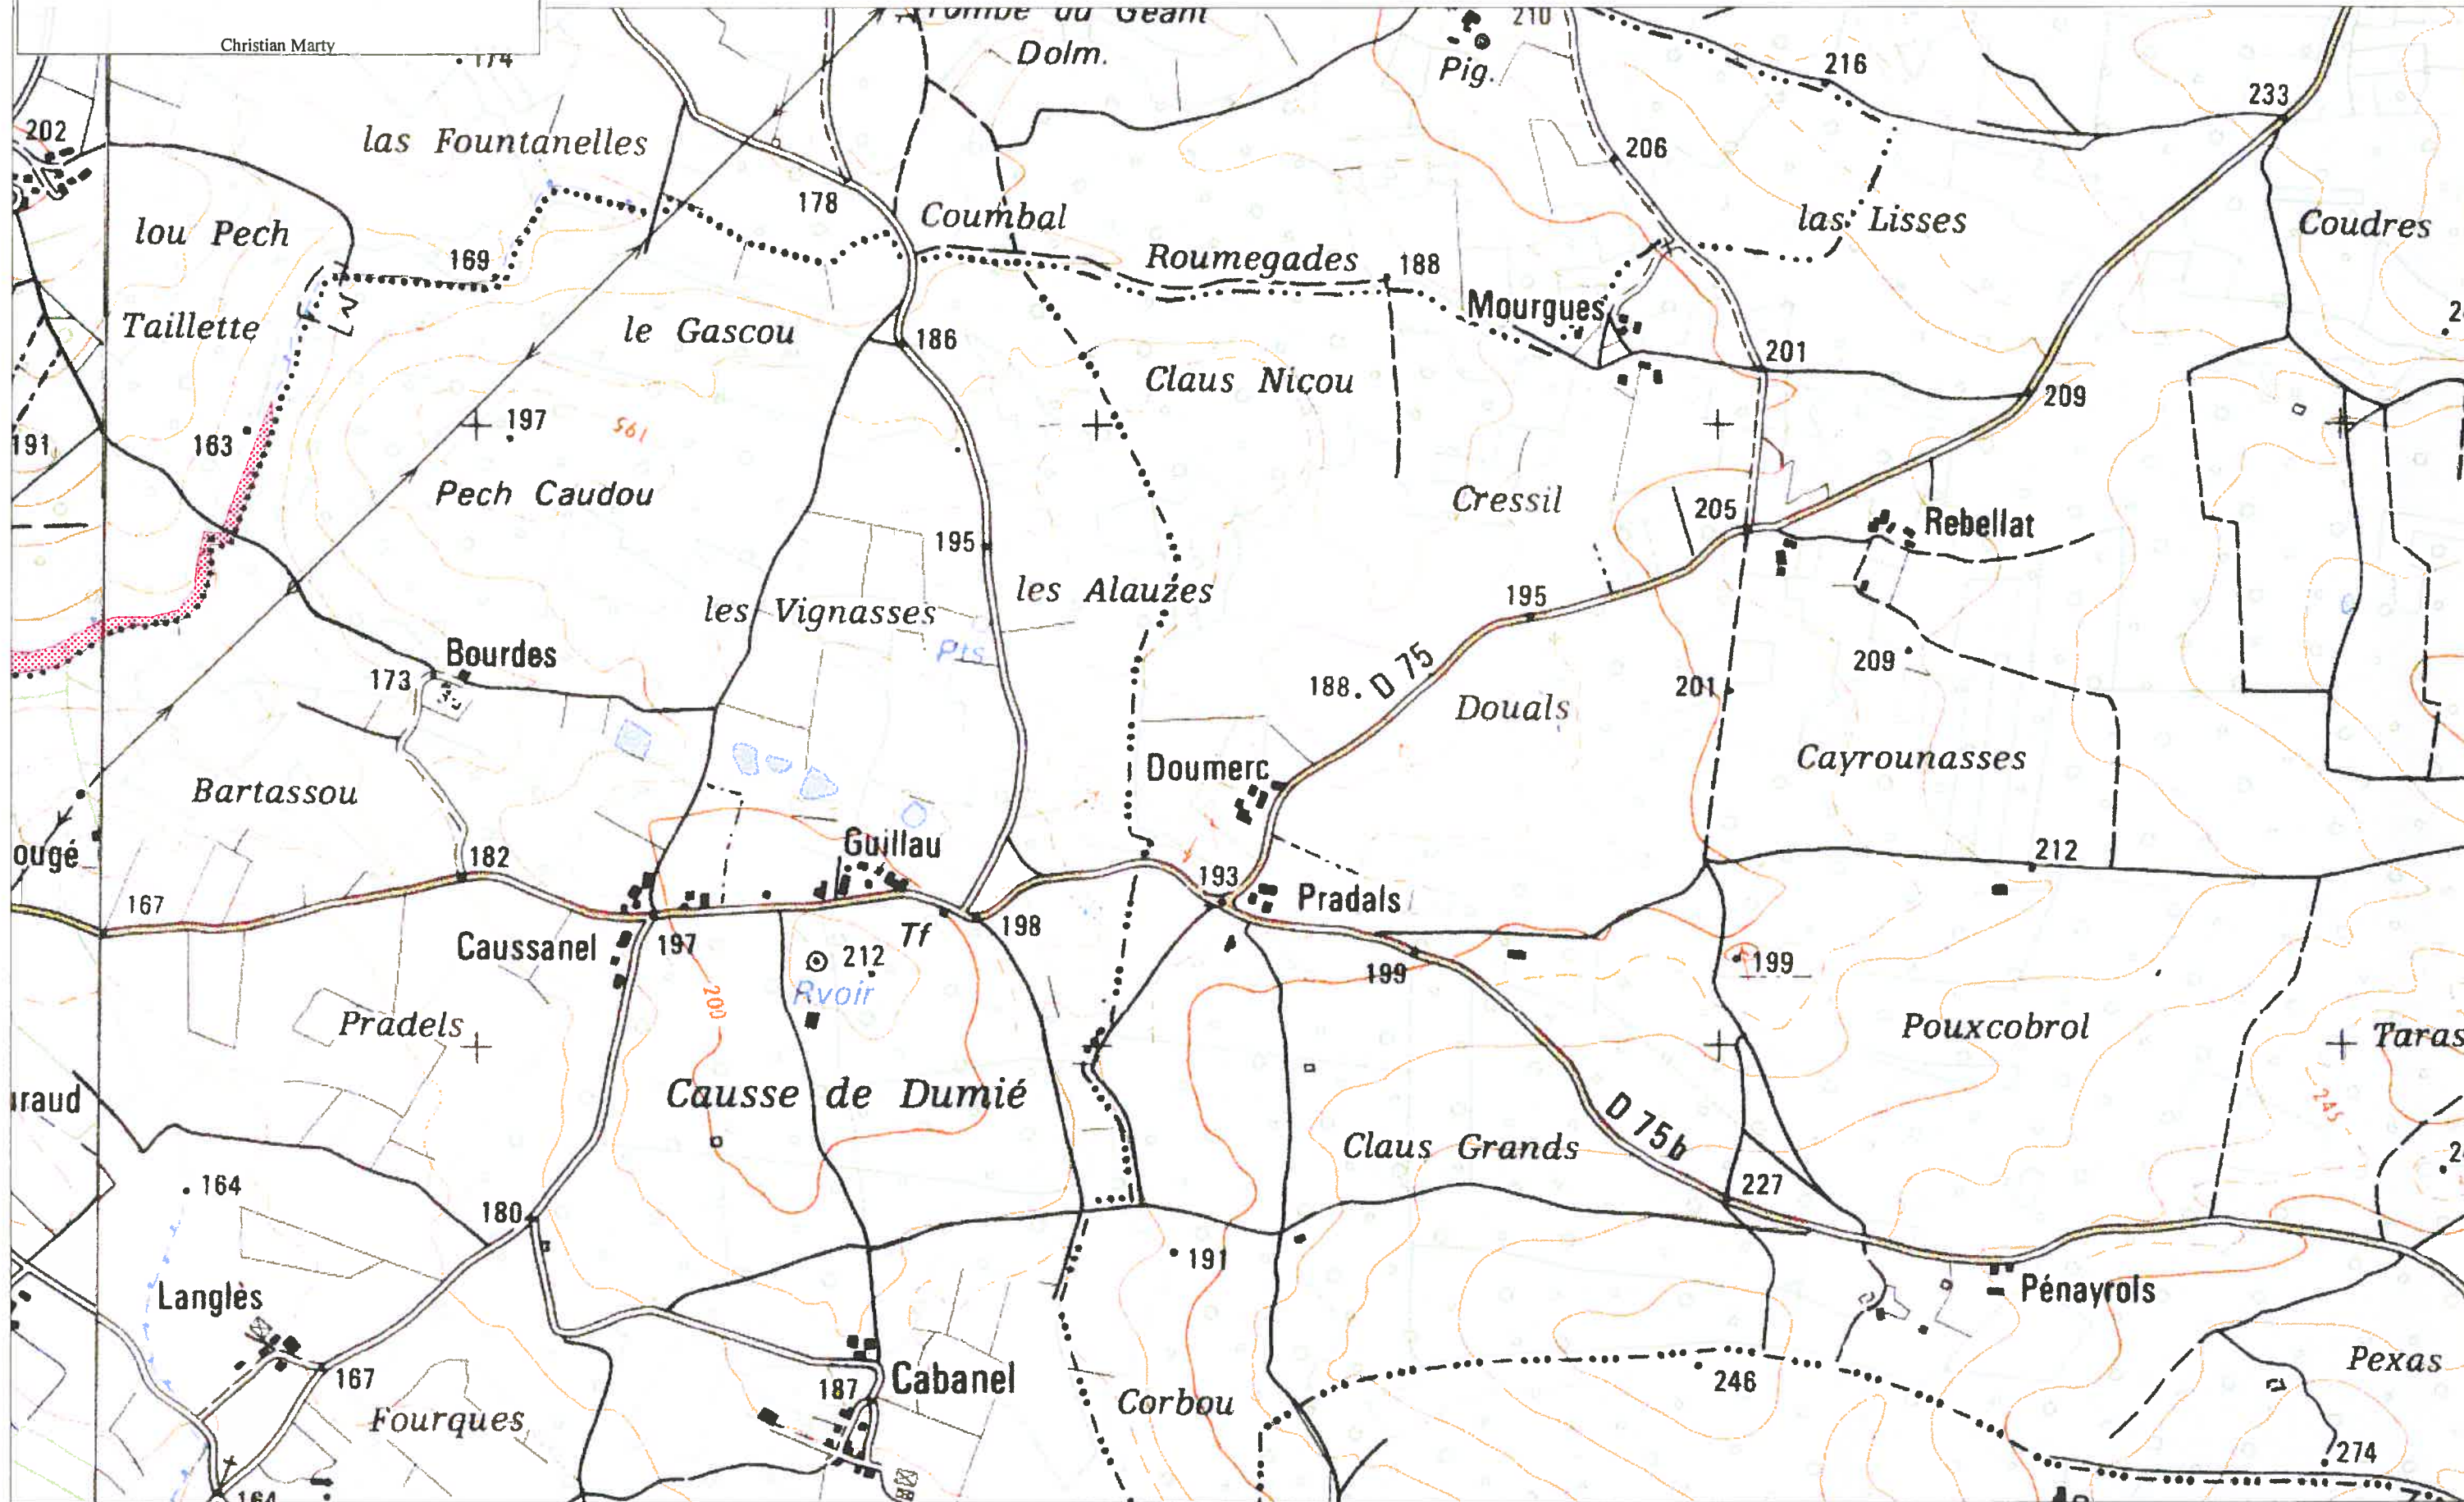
Christian Marty

Tombe du Géant
Dolm.
210
Pig.
216
233
174
202
las Fountanelles
206
lou Pech
178
Coumbal
las Lisses
Coudres
169
Roumegades
188
Mourgues
Taillette
le Gascou
186
201
Claus Nicou
209
191
163
197
561
Pech Caudou
Cressil
205
Rebellat
195
les Alauzes
195
les Vignasses
Pts
209
Bourdes
188. D 75
173
Douals
201
Cayrounasses
Bartassou
Doumerc
Guillau
ougé
182
212
193
Pradals
167
198
Caussanel
197
Tf
212
199
199
Rvoir
200
Pradels
Pouxcobrol
Taras
iraud
Causse de Dumié
245
D 75b
Claus Grands
164
180
227
191
Langlès
Pénayrols
Cabanel
187
167
246
Pexas
Fourques
Corbou
274
164